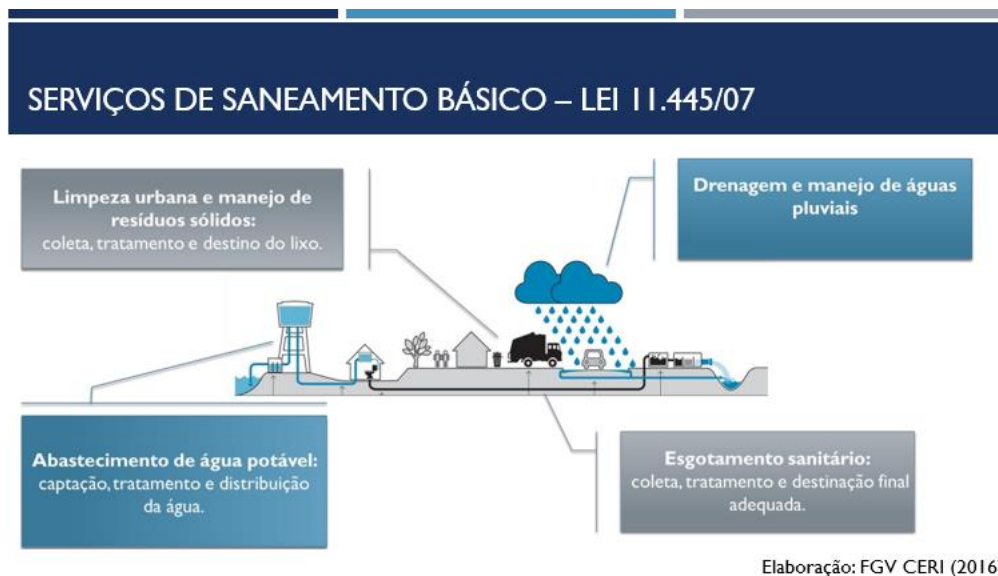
SERVIÇOS DE SANEAMENTO BÁSICO – LEI 11.445/07

Limpeza urbana e manejo de resíduos sólidos:
coleta, tratamento e destino do lixo.

Drenagem e manejo de águas pluviais

Abastecimento de água potável:
captação, tratamento e distribuição da água.

Esgotamento sanitário:
coleta, tratamento e destinação final adequada.

Elaboração: FGV CERI (2016